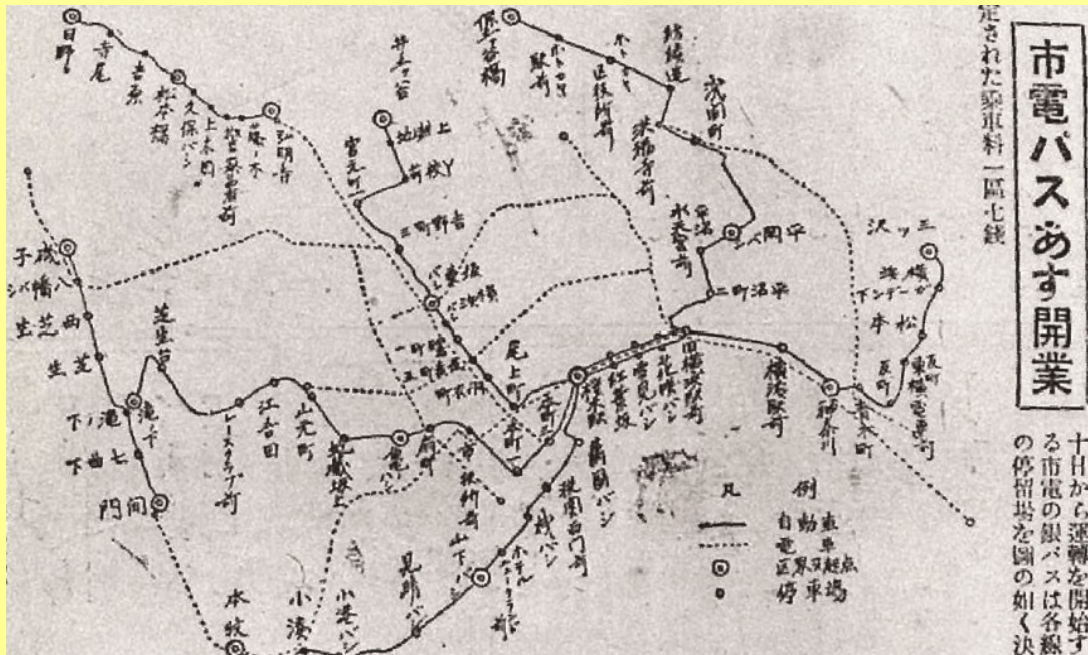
市電バスあす開業

定された乗車料一區七錢

十日から運轉を開始する市電の銀バスは各線の停留場を圖の如く決

凡例
自動車
電車
區界又起點
停車場

日野
寺尾
吉原
松本橋
久保バシ
上本町
藤ノ木
聖母病院前
弘明寺
井土ヶ谷
保土ヶ谷
駅前
上地蔵
前校Y
宮元町
吉野町三
中村町
八幡橋
根岸
芝生
西芝生
滝ノ上
下ノ滝
七曲下
間門
レースクラブ前
江吉田
山元町
三町目
元町
尾上町
高島町
桜木町
横浜駅前
神奈川
青木町
東神奈川
反町
松本
ガーデン下
横浜
三ツ沢
浅間下
平沼
二町沼平
平沼
水天宮前
浅間町
紡績前
戸部
税関
花咲橋
鷺山
本牧
小港
小港バシ
見晴バシ
山下バシ
ホテルニューグランド
桜バシ
港前
税関バシ
元町
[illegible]